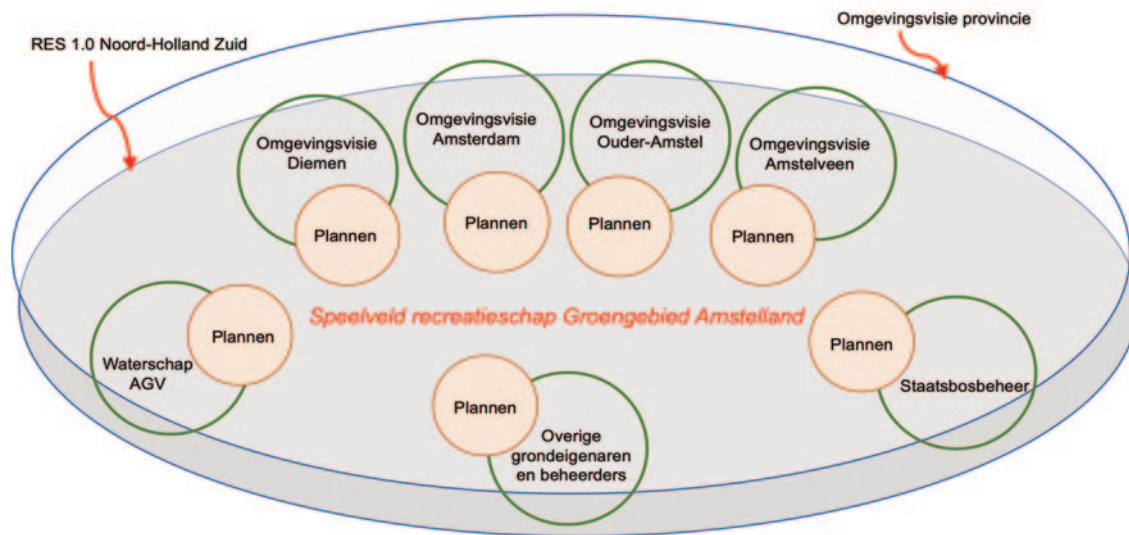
RES 1.0 Noord-Holland Zuid

Omgevingsvisie provincie

Omgevingsvisie Diemen

Plannen

Omgevingsvisie Amsterdam

Plannen

Omgevingsvisie Ouder-Amstel

Plannen

Omgevingsvisie Amstelveen

Plannen

Speelveld recreatieschap Groengebied Amstelland

Plannen

Waterschap AGV

Plannen

Staatsbosbeheer

Plannen

Overige grondeigenaren en beheerders